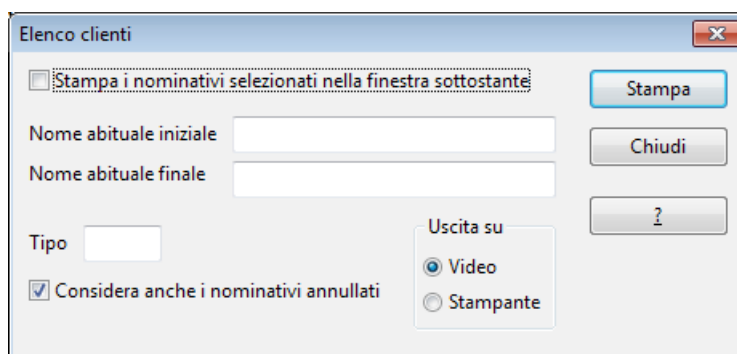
Elenco clienti

Stampa i nominativi selezionati nella finestra sottostante

Stampa

Nome abituale iniziale

Chiudi

Nome abituale finale

?

Tipo

Uscita su

Video

Considera anche i nominativi annullati

Stampante